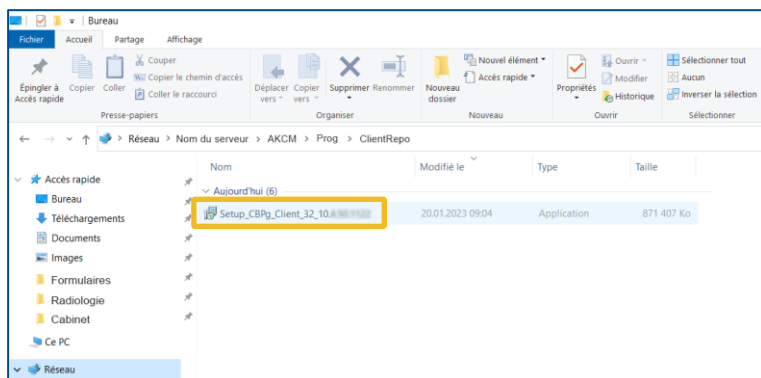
Bureau

Fichier Accueil Partage Affichage

Épingler à Accès rapide Copier Coller Couper Copier le chemin d'accès Coller le raccourci

Presse-papiers

Déplacer vers Copier vers Supprimer Renommer

Organiser

Nouveau dossier Nouvel élément Accès rapide

Nouveau

Propriétés Ouvrir Modifier Historique

Ouvrir

Sélectionner tout Aucun Inverser la sélection

Sélectionner

Réseau > Nom du serveur > AKCM > Prog > ClientRepo

Accès rapide
Bureau
Téléchargements
Documents
Images
Formulaires
Radiologie
Cabinet
Ce PC
Réseau

| Nom | Modifié le | Type | Taille |
|---|---|---|---|
| Aujourd'hui (6) | | | |
| Setup_CBPg_Client_32_10.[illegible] | 20.01.2023 09:04 | Application | 871 407 Ko |